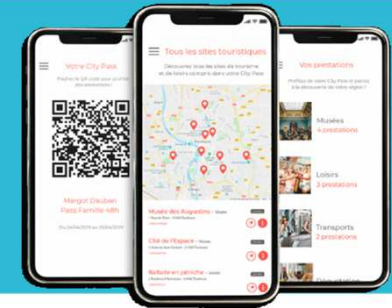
Votre City Pass

Présentez ce QR code pour accéder aux prestations

Margot Dauben
Pass Famille 48h

Tous les sites touristiques

Découvrez tous les sites touristiques et de loisirs compris dans votre City Pass

Musée des Augustins
Cité de l'Espace
Balade en péniche

Vos prestations

Profitez de votre City Pass et partez à la découverte de notre région !

Musées
4 prestations

Loisirs
3 prestations

Transports
2 prestations

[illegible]